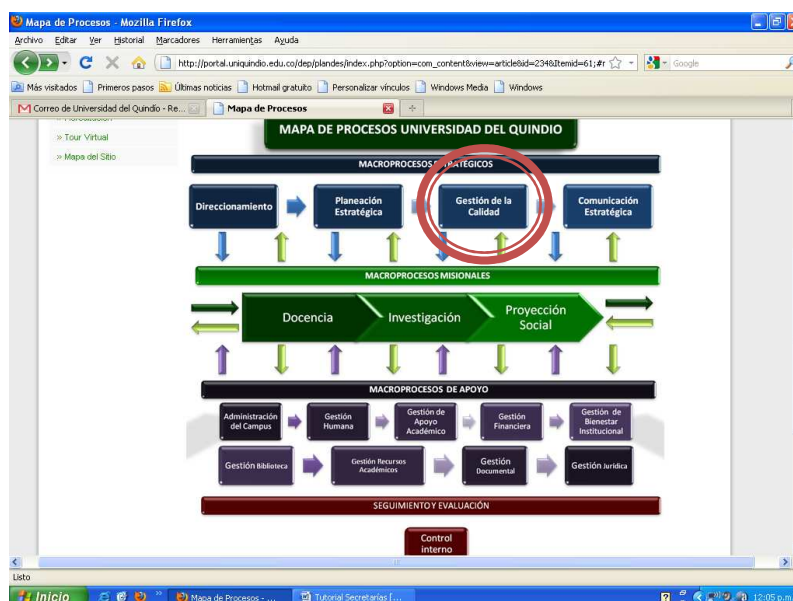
Mapa de Procesos - Mozilla Firefox

Archivo Editar Ver Historial Marcadores Herramientas Ayuda

http://portal.uniquindio.edu.co/dep/plandes/index.php?option=com_content&view=article&id=234&Itemid=61;#r

Google

Más visitados Primeros pasos Últimas noticias Hotmail gratuito Personalizar vínculos Windows Media Windows

Correo de Universidad del Quindío - Re...

Mapa de Procesos

» Tour Virtual

» Mapa del Sitio

MAPA DE PROCESOS UNIVERSIDAD DEL QUINDIO

MACROPROCESOS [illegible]TÉGICOS

Direccionamiento

Planeación Estratégica

Gestión de la Calidad

Comunicación Estratégica

MACROPROCESOS MISIONALES

Docencia

Investigación

Proyección Social

MACROPROCESOS DE APOYO

Administración del Campus

Gestión Humana

Gestión de Apoyo Académico

Gestión Financiera

Gestión de Bienestar Institucional

Gestión Biblioteca

Gestión Recursos Académicos

Gestión Documental

Gestión Jurídica

SEGUIMIENTO Y EVALUACIÓN

Control interno

Listo

Inicio

Mapa de Procesos - ...

Tutorial Secretarias [...

12:05 p.m.